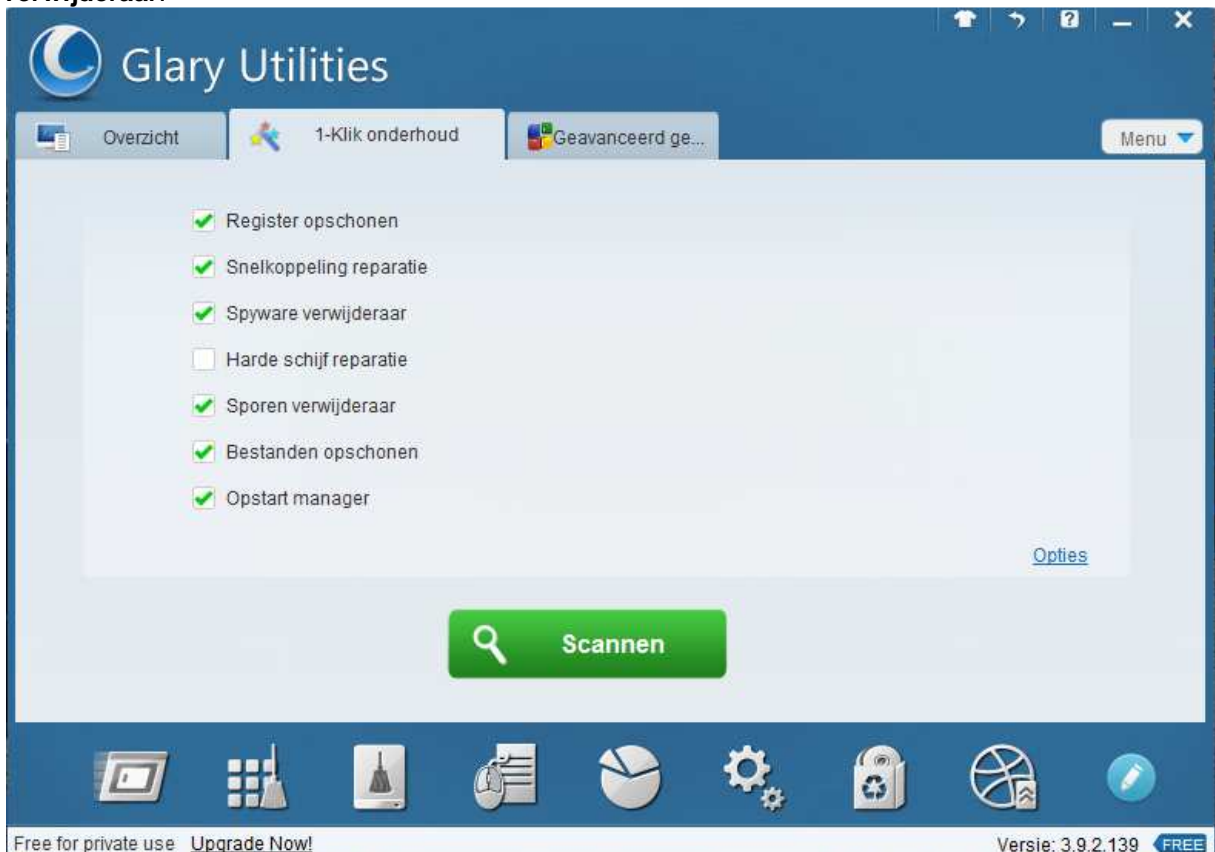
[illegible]

Glary Utilities

Overzicht

1-Klik onderhoud

Geavanceerd ge...

Menu

Register opschonen

Snelkoppeling reparatie

Spyware verwijderaar

Harde schijf reparatie

Sporen verwijderaar

Bestanden opschonen

Opstart manager

Opties

Scannen

Free for private use Upgrade Now!

Versie: 3.9.2.139 FREE